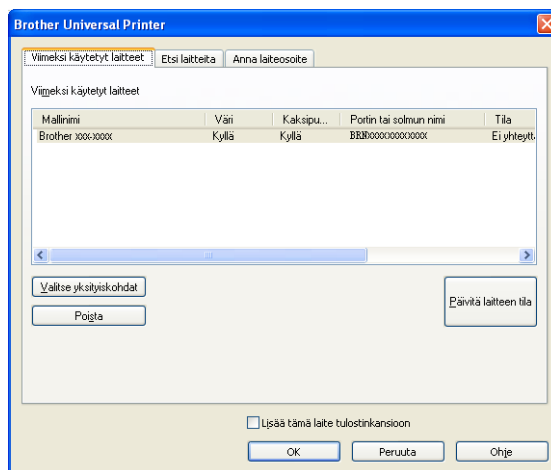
Brother Universal Printer

Viimeksi käytetyt laitteet | Etsi laitteita | Anna laiteosoite

Viimeksi käytetyt laitteet

| Mallinimi | Väri | Kaksipu... | Portin tai solmun nimi | Tila |
|---|---|---|---|---|
| Brother xxx-xxxx | Kyllä | Kyllä | BRNxxxxxxxxxxxx | Ei yhteytt |

Valitse yksityiskohdat

Poista

Päivitä laitteen tila

Lisää tämä laite tulostinkansioon

OK | Peruuta | Ohje